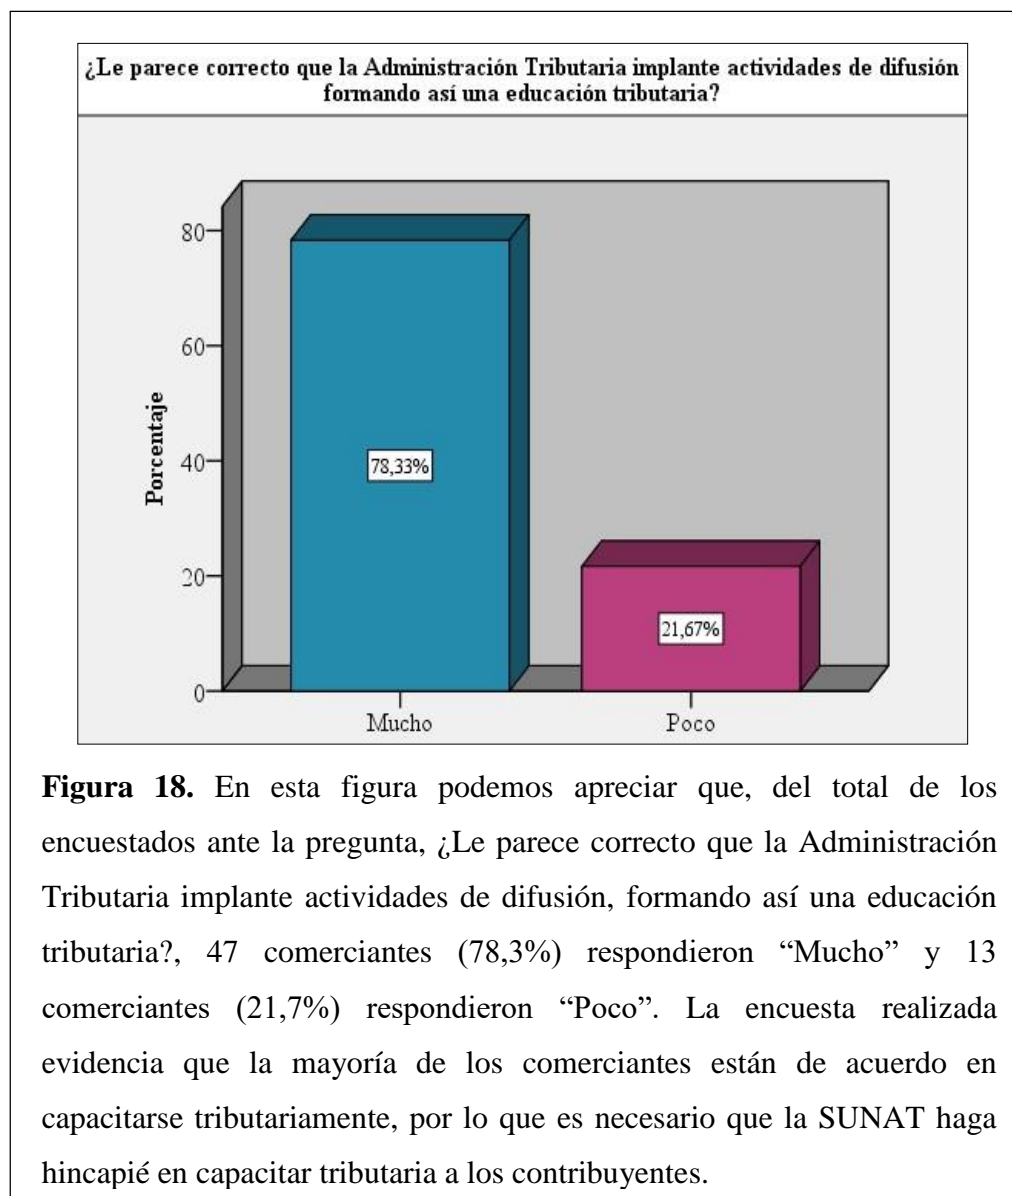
¿Le parece correcto que la Administración Tributaria implante actividades de difusión formando así una educación tributaria?

80
60
40
20
0

Porcentaje

78,33%

21,67%

Mucho
Poco

**Figura 18.** En esta figura podemos apreciar que, del total de los encuestados ante la pregunta, ¿Le parece correcto que la Administración Tributaria implante actividades de difusión, formando así una educación tributaria?, 47 comerciantes (78,3%) respondieron “Mucho” y 13 comerciantes (21,7%) respondieron “Poco”. La encuesta realizada evidencia que la mayoría de los comerciantes están de acuerdo en capacitarse tributariamente, por lo que es necesario que la SUNAT haga hincapié en capacitar tributaria a los contribuyentes.